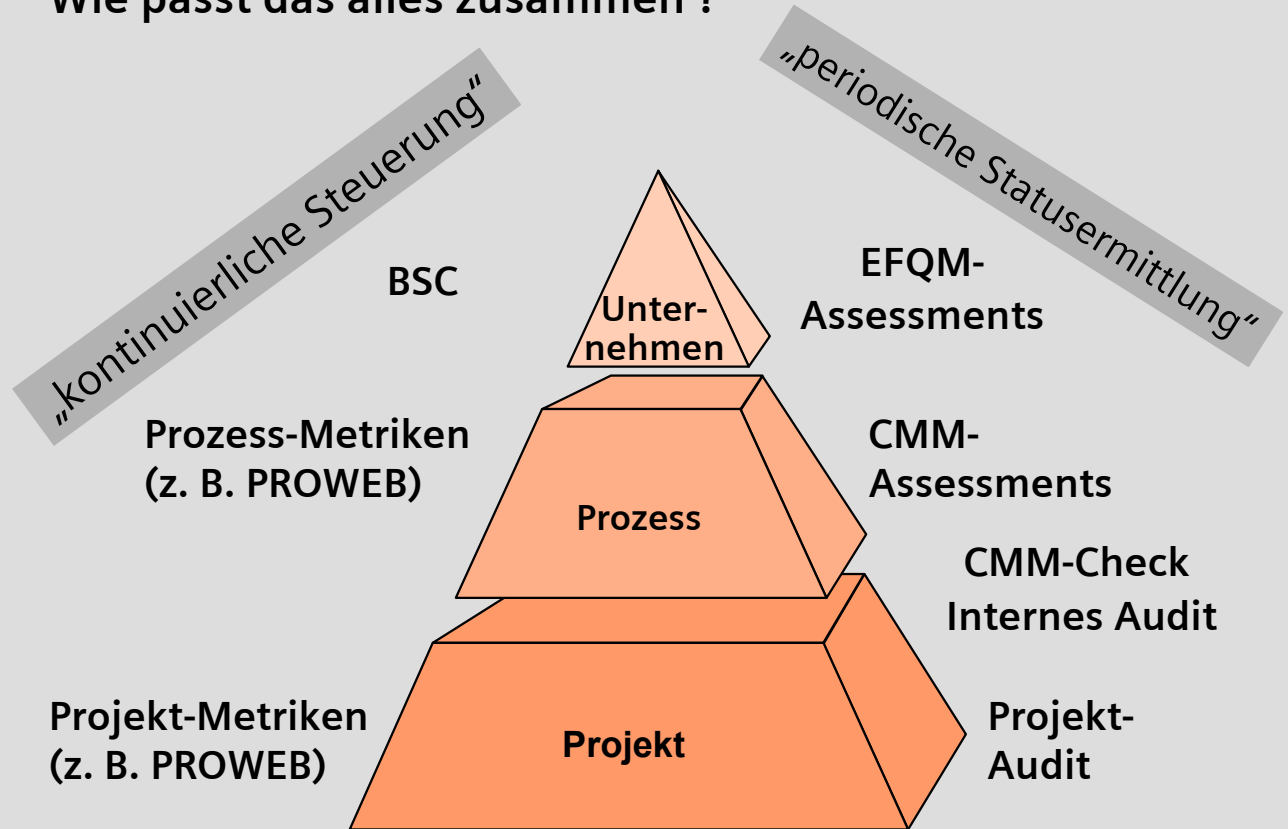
Wie passt das alles zusammen ?

„kontinuierliche Steuerung“

„periodische Statusermittlung“

BSC

Unternehmen

EFQM-Assessments

Prozess-Metriken (z. B. PROWEB)

Prozess

CMM-Assessments

CMM-Check
Internes Audit

Projekt-Metriken (z. B. PROWEB)

Projekt

Projekt-Audit